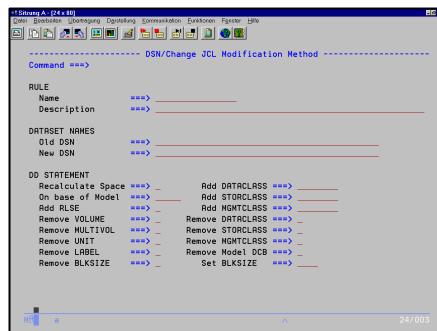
Sitzung A - [24 x 80]
Datei Bearbeiten Übertragung Darstellung Kommunikation Funktionen Fenster Hilfe

---------------------- DSN/Change JCL Modification Method ----------------------
Command ===>

RULE
Name ===>
Description ===>

DATASET NAMES
Old DSN ===>
New DSN ===>

DD STATEMENT
Recalculate Space ===> _ Add DATACLASS ===>
On base of Model ===> Add STORCLASS ===>
Add RLSE ===> _ Add MGMTCLASS ===>
Remove VOLUME ===> _ Remove DATACLASS ===> _
Remove MULTIVOL ===> _ Remove STORCLASS ===> _
Remove UNIT ===> _ Remove MGMTCLASS ===> _
Remove LABEL ===> _ Remove Model DCB ===> _
Remove BLKSIZE ===> _ Set BLKSIZE ===>

24/003